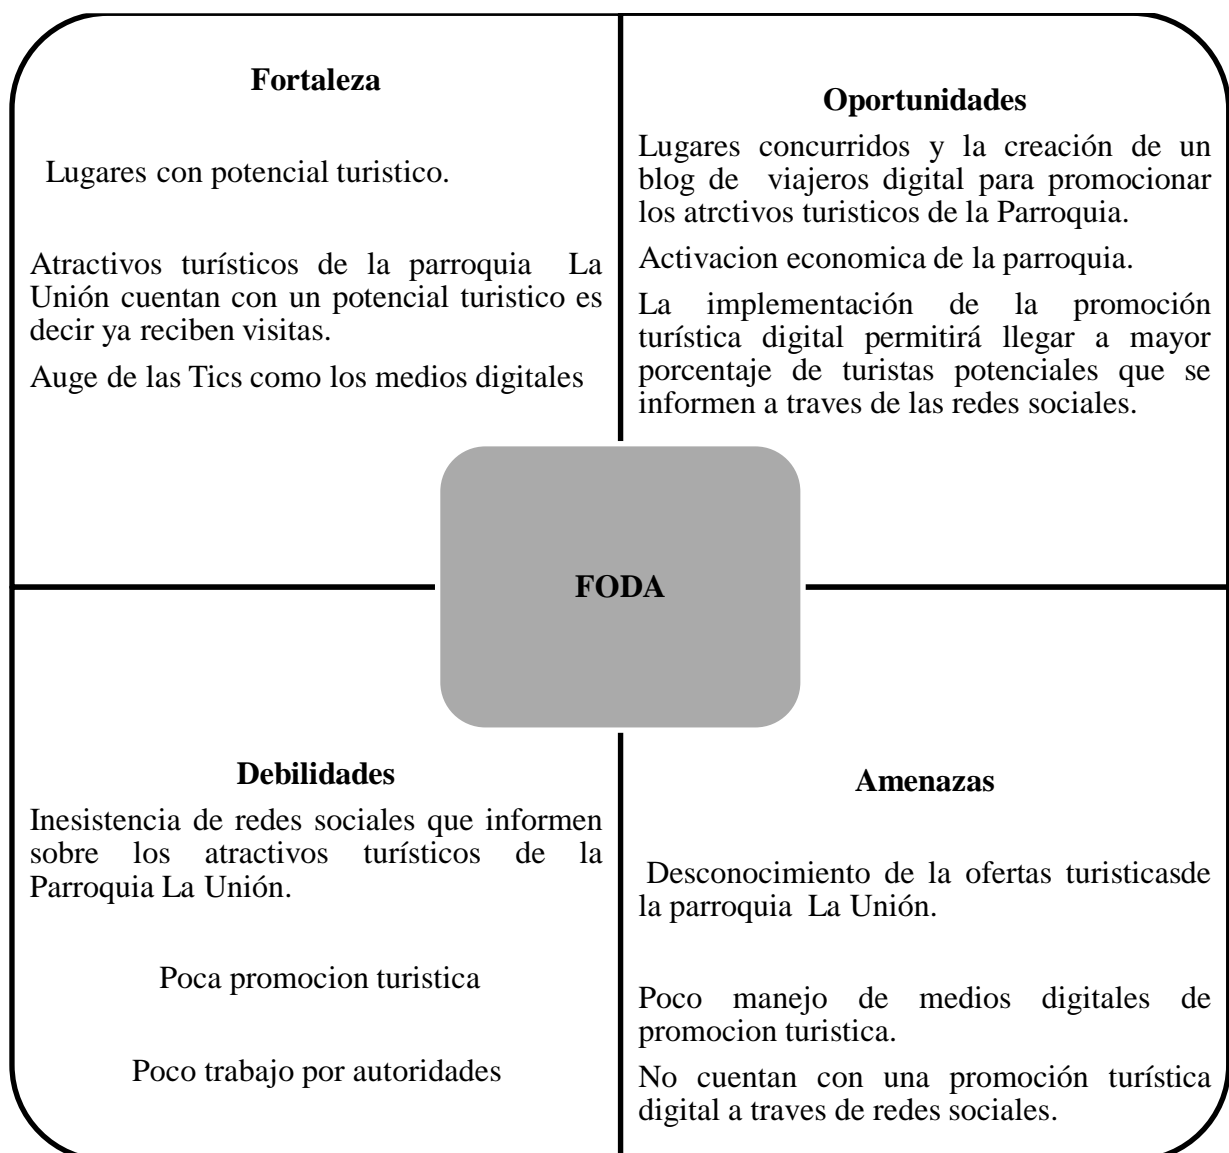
Fortaleza

Lugares con potencial turistico.

Atractivos turísticos de la parroquia La Unión cuentan con un potencial turistico es decir ya reciben visitas.

Auge de las Tics como los medios digitales

Oportunidades

Lugares concurridos y la creación de un blog de viajeros digital para promocionar los atrctivos turisticos de la Parroquia.

Activacion economica de la parroquia.

La implementación de la promoción turística digital permitirá llegar a mayor porcentaje de turistas potenciales que se informen a traves de las redes sociales.

FODA

Debilidades

Inesistencia de redes sociales que informen sobre los atractivos turísticos de la Parroquia La Unión.

Poca promocion turistica

Poco trabajo por autoridades

Amenazas

Desconocimiento de la ofertas turisticasde la parroquia La Unión.

Poco manejo de medios digitales de promocion turistica.

No cuentan con una promoción turística digital a traves de redes sociales.